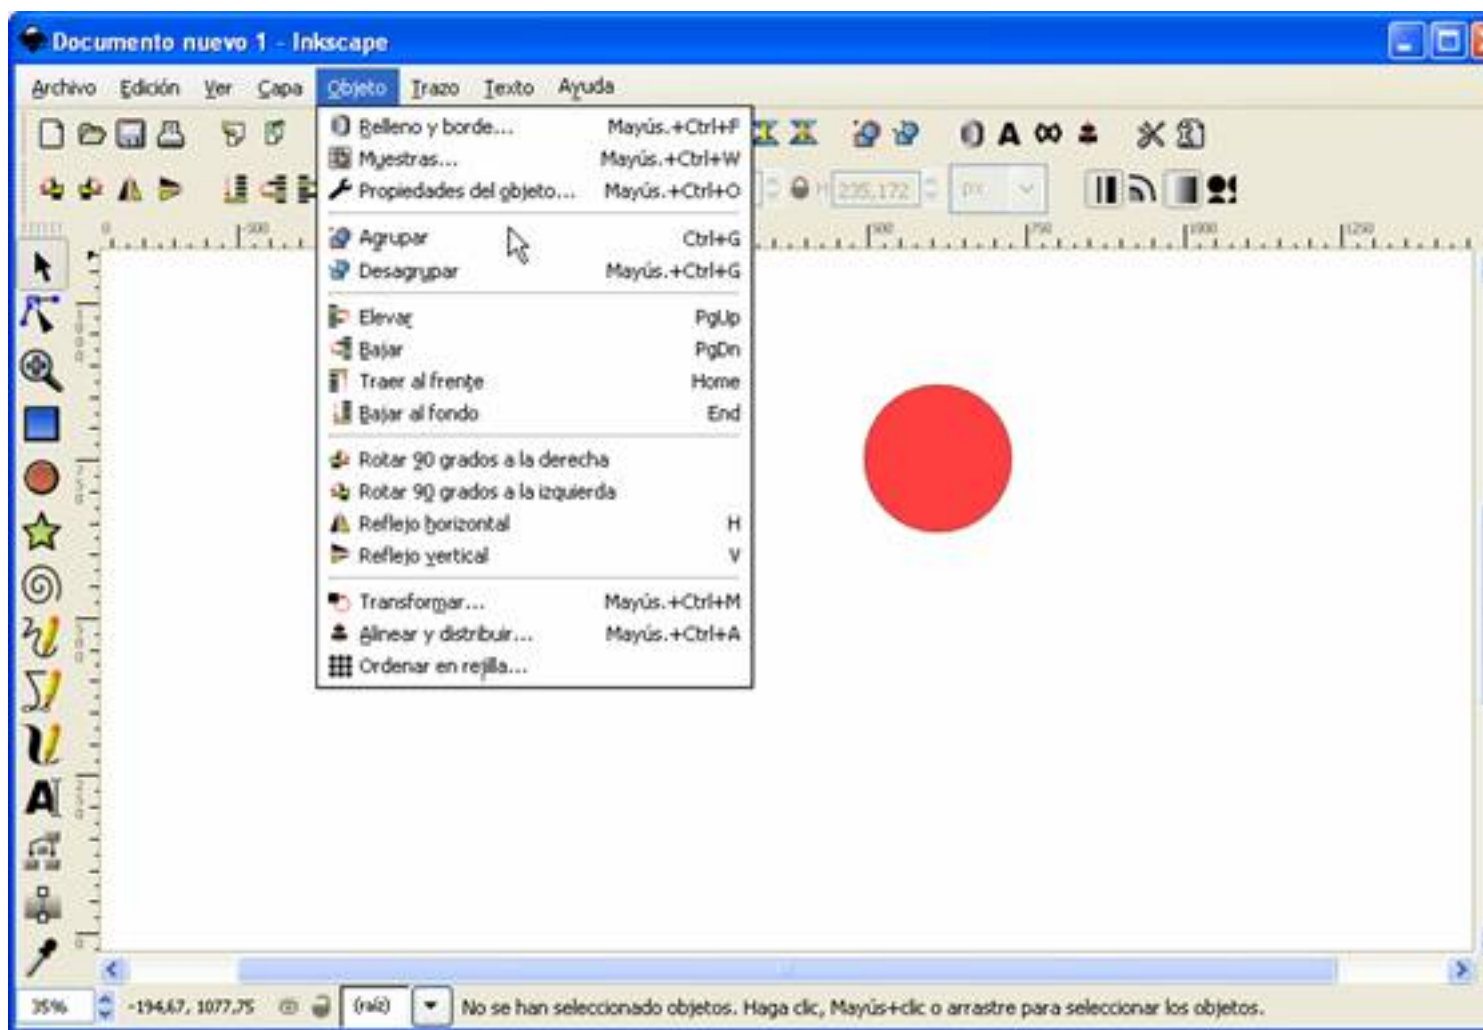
Documento nuevo 1 - Inkscape

Archivo Edición Ver Capa Objeto Trazo Texto Ayuda

Relleno y borde... Mayús.+Ctrl+F
Muestras... Mayús.+Ctrl+W
Propiedades del objeto... Mayús.+Ctrl+O
Agrupar Ctrl+G
Desagrupar Mayús.+Ctrl+G
Elevar PgUp
Bajar PgDn
Traer al frente Home
Bajar al fondo End
Rotar 90 grados a la derecha
Rotar 90 grados a la izquierda
Reflejo horizontal H
Reflejo vertical V
Transformar... Mayús.+Ctrl+M
Alinear y distribuir... Mayús.+Ctrl+A
Ordenar en rejilla...

H 235,172 px

500 750 1000 1250

35% -194,67, 1077,75 (raíz) No se han seleccionado objetos. Haga clic, Mayús+clic o arrastre para seleccionar los objetos.